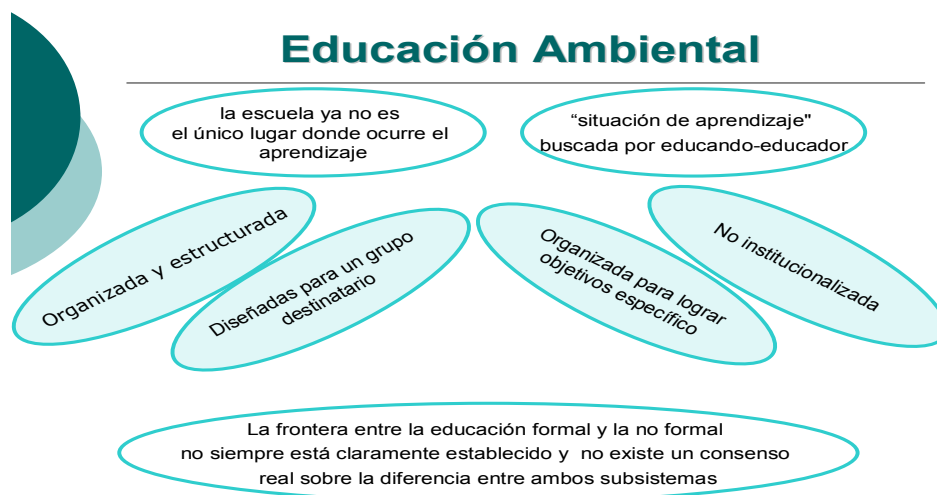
Educación Ambiental

la escuela ya no es el único lugar donde ocurre el aprendizaje

“situación de aprendizaje" buscada por educando-educador

Organizada y estructurada

Diseñadas para un grupo destinatario

Organizada para lograr objetivos específico

No institucionalizada

La frontera entre la educación formal y la no formal no siempre está claramente establecido y no existe un consenso real sobre la diferencia entre ambos subsistemas